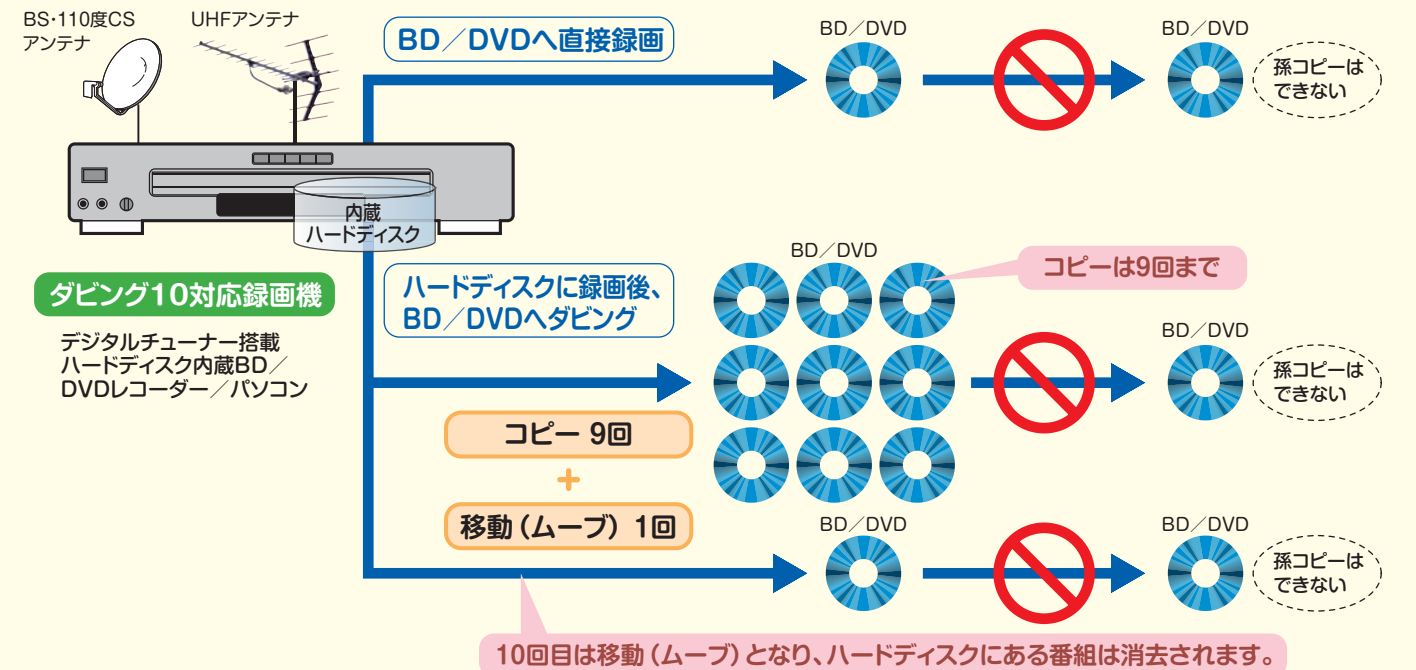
BS･110度CS
アンテナ

UHFアンテナ

BD／DVDへ直接録画

BD／DVD

BD／DVD

孫コピーは
できない

内蔵
ハードディスク

ダビング10対応録画機

デジタルチューナー搭載
ハードディスク内蔵BD／
DVDレコーダー／パソコン

ハードディスクに録画後、
BD／DVDへダビング

BD／DVD

コピーは9回まで

BD／DVD

孫コピーは
できない

コピー 9回

＋

移動（ムーブ）1回

BD／DVD

BD／DVD

孫コピーは
できない

10回目は移動（ムーブ）となり、ハードディスクにある番組は消去されます。